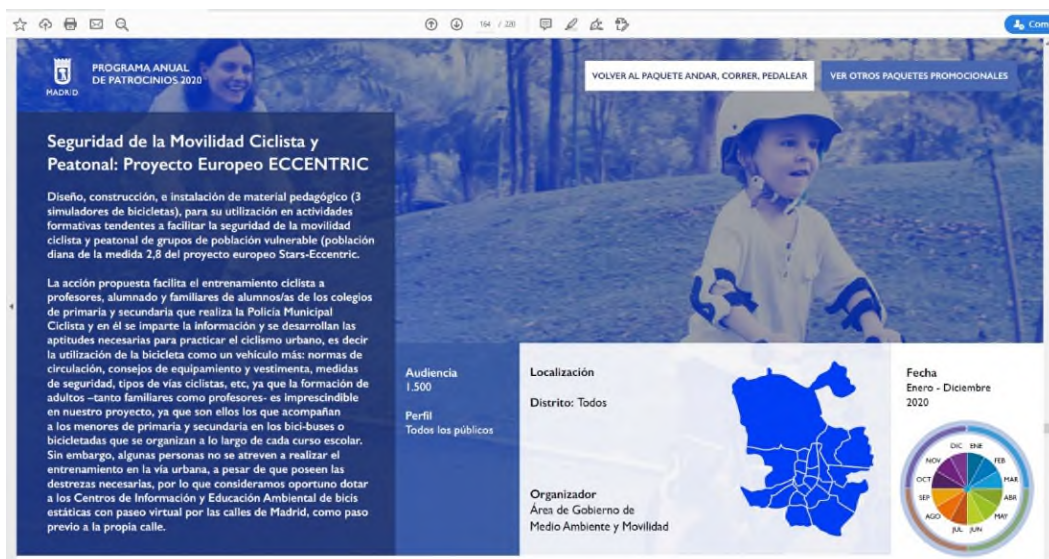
164 / 220

Com

MADRID

PROGRAMA ANUAL DE PATROCINIOS 2020

VOLVER AL PAQUETE ANDAR, CORRER, PEDALEAR

VER OTROS PAQUETES PROMOCIONALES

Seguridad de la Movilidad Ciclista y Peatonal: Proyecto Europeo ECCENTRIC

Diseño, construcción, e instalación de material pedagógico (3 simuladores de bicicletas), para su utilización en actividades formativas tendentes a facilitar la seguridad de la movilidad ciclista y peatonal de grupos de población vulnerable (población diana de la medida 2,8 del proyecto europeo Stars-Eccentric.

La acción propuesta facilita el entrenamiento ciclista a profesores, alumnado y familiares de alumnos/as de los colegios de primaria y secundaria que realiza la Policía Municipal Ciclista y en él se imparte la información y se desarrollan las aptitudes necesarias para practicar el ciclismo urbano, es decir la utilización de la bicicleta como un vehículo más: normas de circulación, consejos de equipamiento y vestimenta, medidas de seguridad, tipos de vías ciclistas, etc, ya que la formación de adultos –tanto familiares como profesores- es imprescindible en nuestro proyecto, ya que son ellos los que acompañan a los menores de primaria y secundaria en los bici-buses o bicicletadas que se organizan a lo largo de cada curso escolar. Sin embargo, algunas personas no se atreven a realizar el entrenamiento en la vía urbana, a pesar de que poseen las destrezas necesarias, por lo que consideramos oportuno dotar a los Centros de Información y Educación Ambiental de bicis estáticas con paseo virtual por las calles de Madrid, como paso previo a la propia calle.

Audiencia
1.500

Perfil
Todos los públicos

Localización

Distrito: Todos

Organizador
Área de Gobierno de Medio Ambiente y Movilidad

Fecha
Enero - Diciembre 2020

DIC ENE FEB MAR ABR MAY JUN JUL AGO SEP OCT NOV